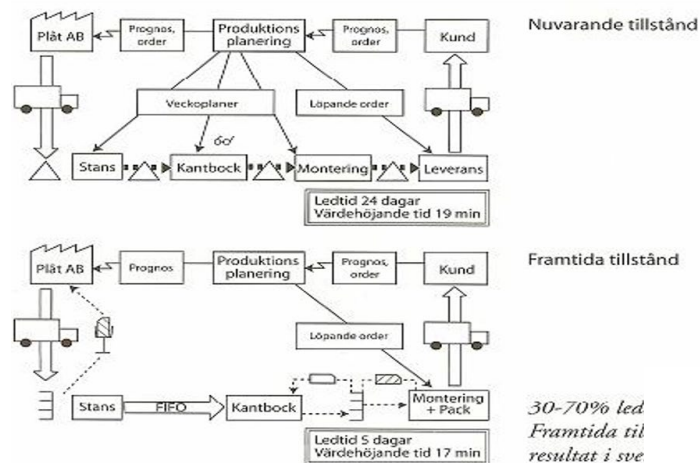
Nuvarande tillstånd

Plåt AB

Prognos, order

Produktions planering

Prognos, order

Kund

Veckoplaner

Löpande order

Stans

Kantbock

Montering

Leverans

Ledtid 24 dagar
Värdehöjande tid 19 min

Framtida tillstånd

Plåt AB

Prognos

Produktions planering

Prognos, order

Kund

Löpande order

Stans

FIFO

Kantbock

Montering + Pack

Ledtid 5 dagar
Värdehöjande tid 17 min

30-70% led
Framtida til
resultat i sve